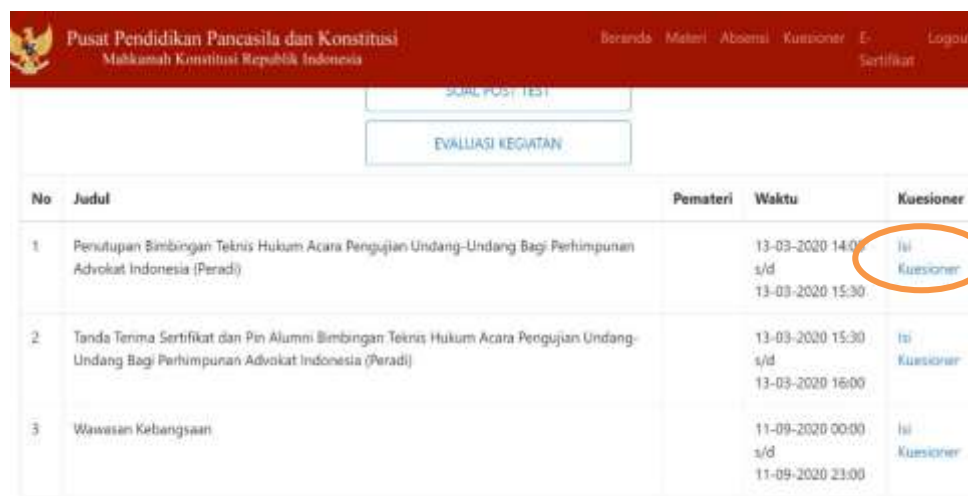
Pusat Pendidikan Pancasila dan Konstitusi
Mahkamah Konstitusi Republik Indonesia

Beranda Materi Absensi Kuesioner E-Sertifikat Logou

SOAL POST TEST

EVALUASI KEGIATAN

| No | Judul | Pemateri | Waktu | Kuesioner |
|---|---|---|---|---|
| 1 | Penutupan Bimbingan Teknis Hukum Acara Pengujian Undang-Undang Bagi Perhimpunan Advokat Indonesia (Peradi) | | 13-03-2020 14:00 s/d 13-03-2020 15:30 | Isi Kuesioner |
| 2 | Tanda Terima Sertifikat dan Pin Alumni Bimbingan Teknis Hukum Acara Pengujian Undang-Undang Bagi Perhimpunan Advokat Indonesia (Peradi) | | 13-03-2020 15:30 s/d 13-03-2020 16:00 | Isi Kuesioner |
| 3 | Wawasan Kebangsaan | | 11-09-2020 00:00 s/d 11-09-2020 23:00 | Isi Kuesioner |